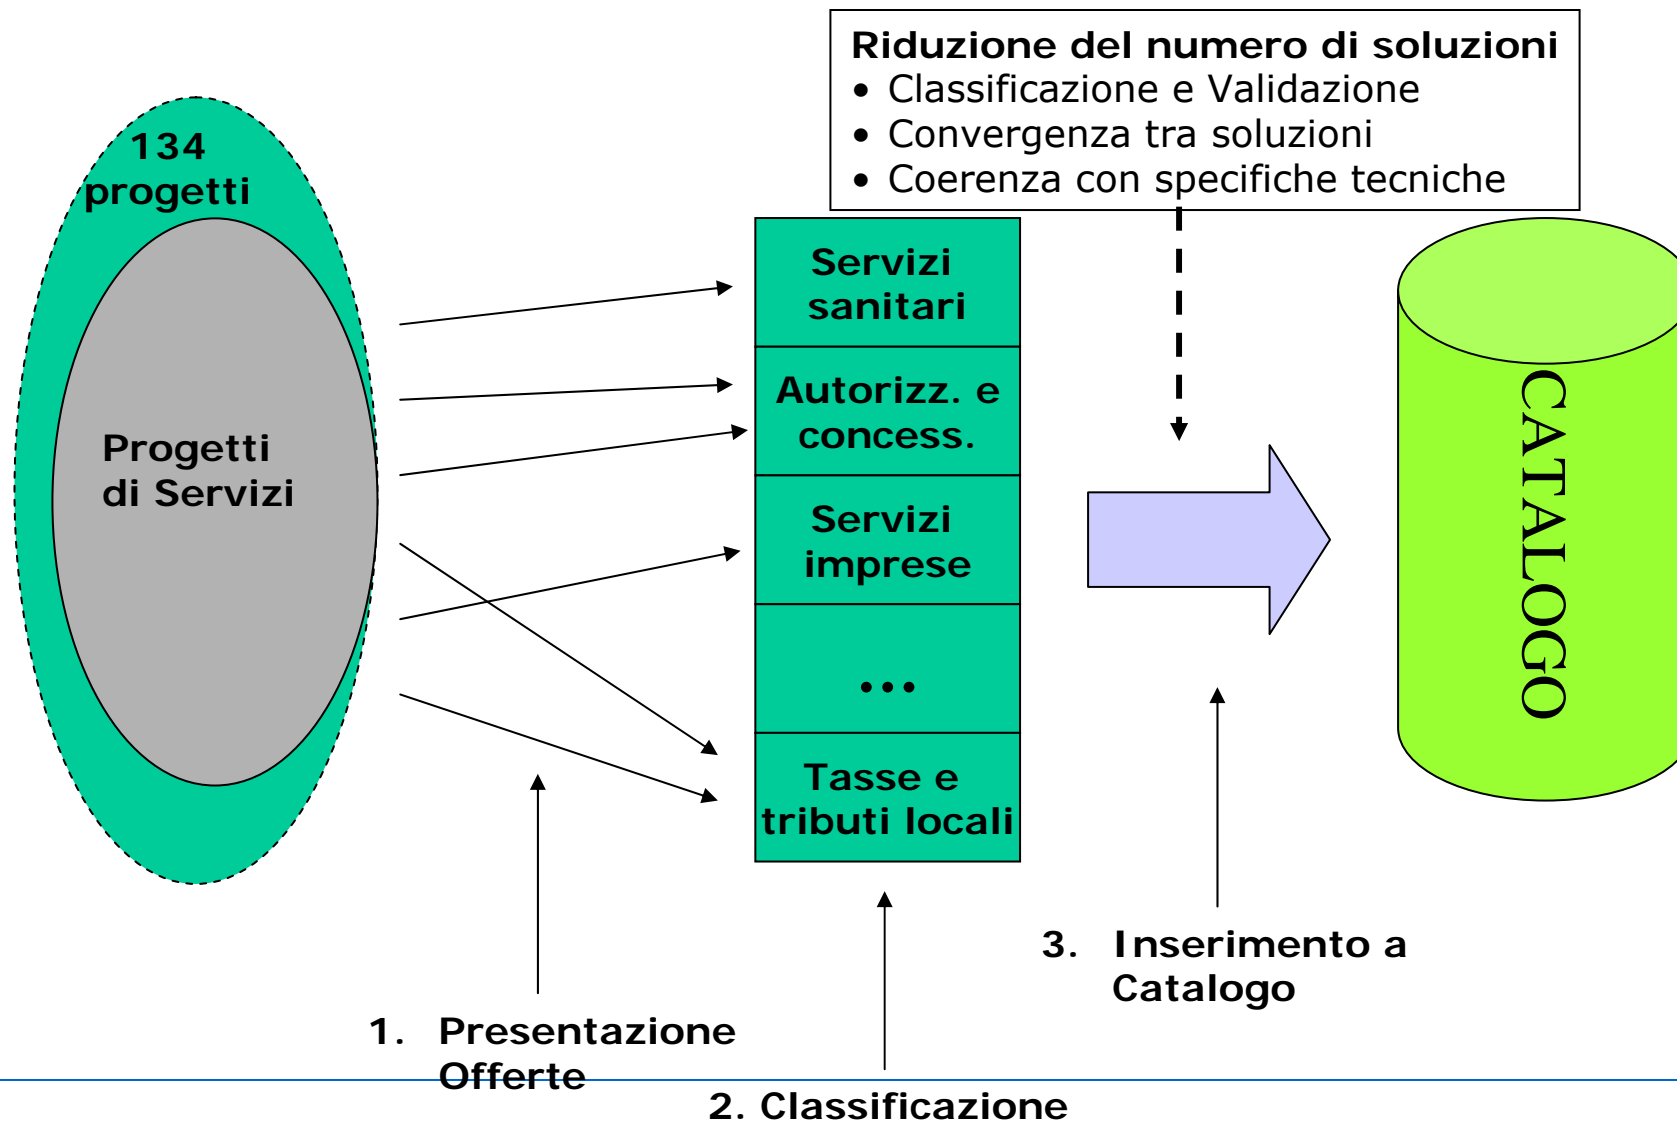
Riduzione del numero di soluzioni
• Classificazione e Validazione
• Convergenza tra soluzioni
• Coerenza con specifiche tecniche

134 progetti

Progetti di Servizi

Servizi sanitari

Autorizz. e concess.

Servizi imprese

...

Tasse e tributi locali

CATALOGO

1. Presentazione Offerte

2. Classificazione

3. Inserimento a Catalogo